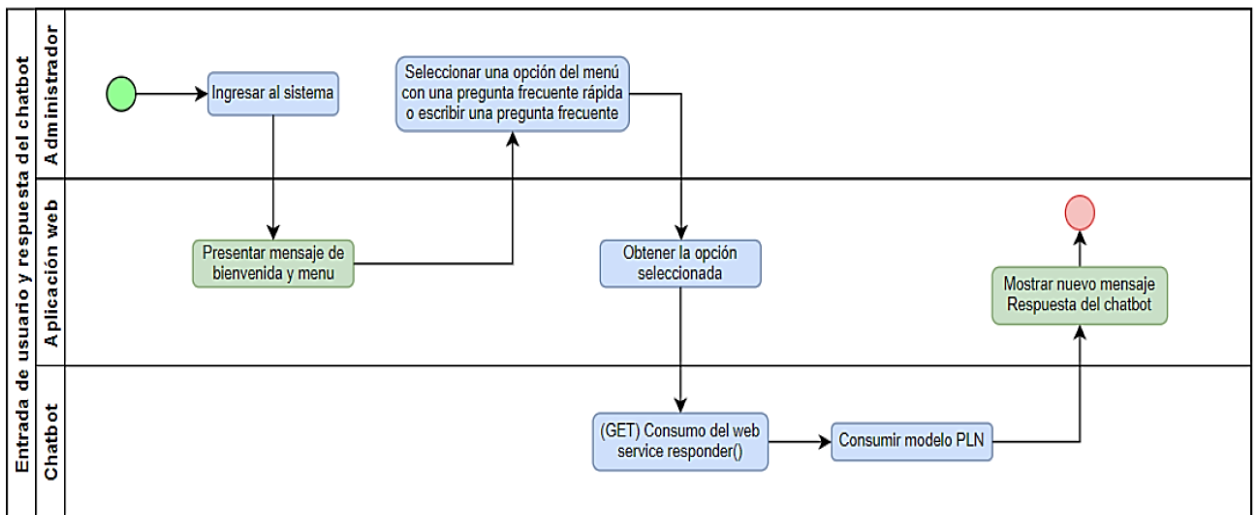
Entrada de usuario y respuesta del chatbot

Administrador

Ingresar al sistema

Seleccionar una opción del menú con una pregunta frecuente rápida o escribir una pregunta frecuente

Aplicación web

Presentar mensaje de bienvenida y menu

Obtener la opción seleccionada

Mostrar nuevo mensaje Respuesta del chatbot

Chatbot

(GET) Consumo del web service responder()

Consumir modelo PLN